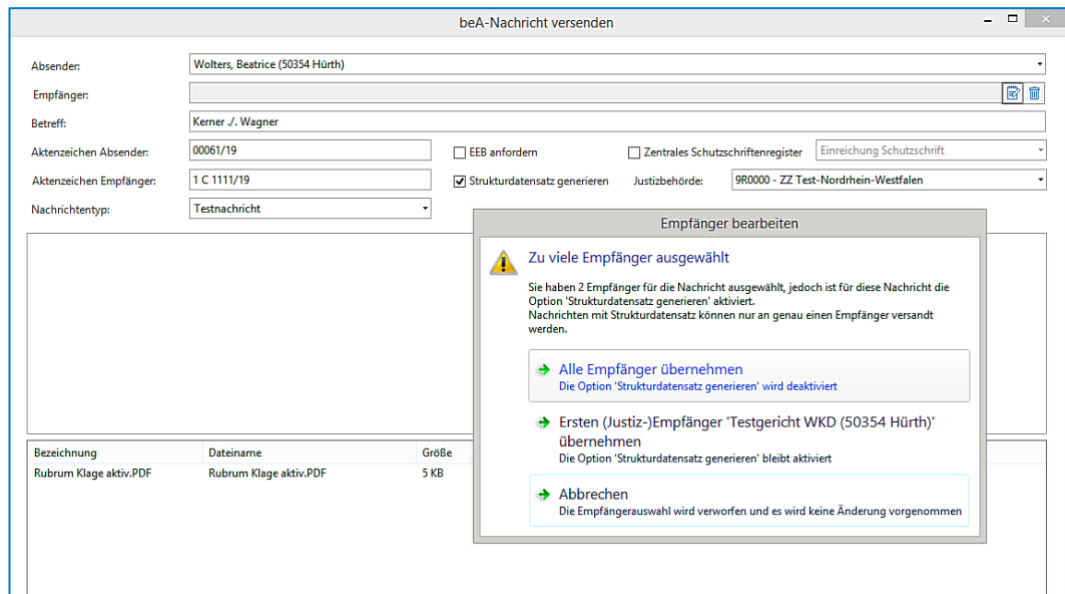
beA-Nachricht versenden

Absender: Wolters, Beatrice (50354 Hürth)

Empfänger:

Betreff: Kerner ./. Wagner

Aktenzeichen Absender: 00061/19

EEB anfordern

Zentrales Schutzschriftenregister

Einreichung Schutzschrift

Aktenzeichen Empfänger: 1 C 1111/19

Strukturdatensatz generieren

Justizbehörde: 9R0000 - ZZ Test-Nordrhein-Westfalen

Nachrichtentyp: Testnachricht

| Bezeichnung | Dateiname | Größe |
|---|---|---|
| Rubrum Klage aktiv.PDF | Rubrum Klage aktiv.PDF | 5 KB |

Empfänger bearbeiten

Zu viele Empfänger ausgewählt

Sie haben 2 Empfänger für die Nachricht ausgewählt, jedoch ist für diese Nachricht die Option 'Strukturdatensatz generieren' aktiviert.
Nachrichten mit Strukturdatensatz können nur an genau einen Empfänger versandt werden.

Alle Empfänger übernehmen
Die Option 'Strukturdatensatz generieren' wird deaktiviert

Ersten (Justiz-)Empfänger 'Testgericht WKD (50354 Hürth)' übernehmen
Die Option 'Strukturdatensatz generieren' bleibt aktiviert

Abbrechen
Die Empfängerauswahl wird verworfen und es wird keine Änderung vorgenommen